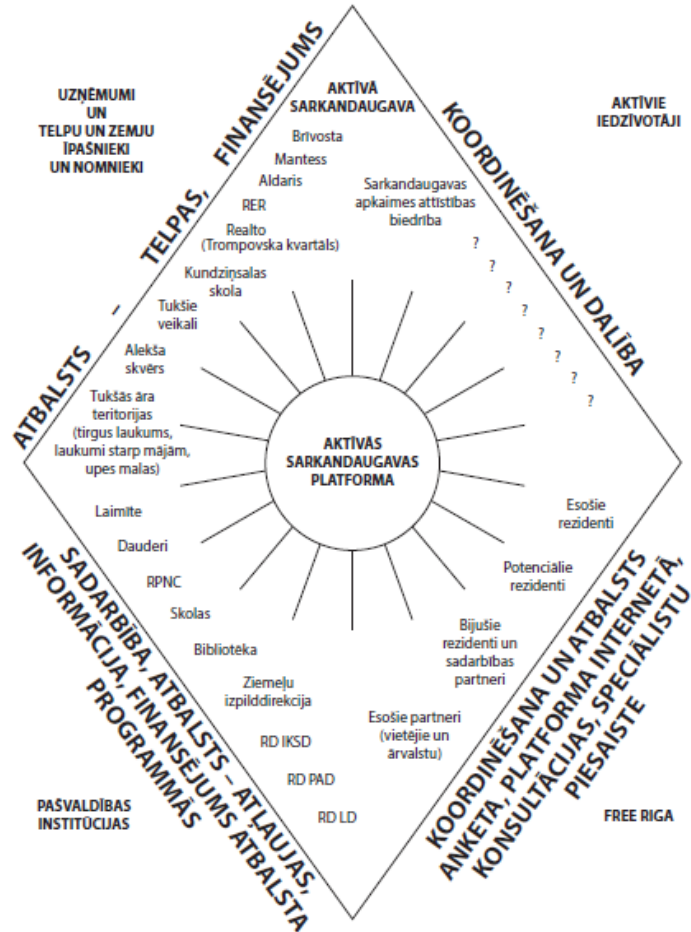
UZŅĒMUMI UN TELPU UN ZEMJU ĪPAŠNIEKI UN NOMNIEKI

ATBALSTS – TELPAS, FINANSĒJUMS

AKTĪVĀ SARKANDAUGAVA

AKTĪVIE IEDZĪVOTĀJI

KOORDINĒŠANA UN DALĪBA

Brīvosta

Mantess

Aldaris

RER

Realto (Trompovska kvartāls)

Kundziņsalas skola

Tukšie veikali

Alekša skvērs

Tukšās āra teritorijas (tirgus laukums, laukumi starp mājām, upes malas)

Laimīte

Dauderi

RPNC

Skolas

Bibliotēka

Ziemeļu izpilddirekcija

RD IKSD

RD PAD

RD LD

Sarkandaugavas apkaimes attīstības biedrība

?

?

?

?

?

?

?

?

AKTĪVĀS SARKANDAUGAVAS PLATFORMA

Esošie rezidenti

Potenciālie rezidenti

Bijušie rezidenti un sadarbības partneri

Esošie partneri (vietējie un ārvalstu)

SADARBĪBA, ATBALSTS – ATĻAUJAS, INFORMĀCIJA, FINANSĒJUMS ATBALSTA PROGRAMMĀS

PAŠVALDĪBAS INSTITŪCIJAS

KOORDINĒŠANA UN ATBALSTS ANKETA, PLATFORMA INTERNETĀ, KONSULTĀCIJAS, SPECIĀLISTU PIESAISTE

FREE RIGA